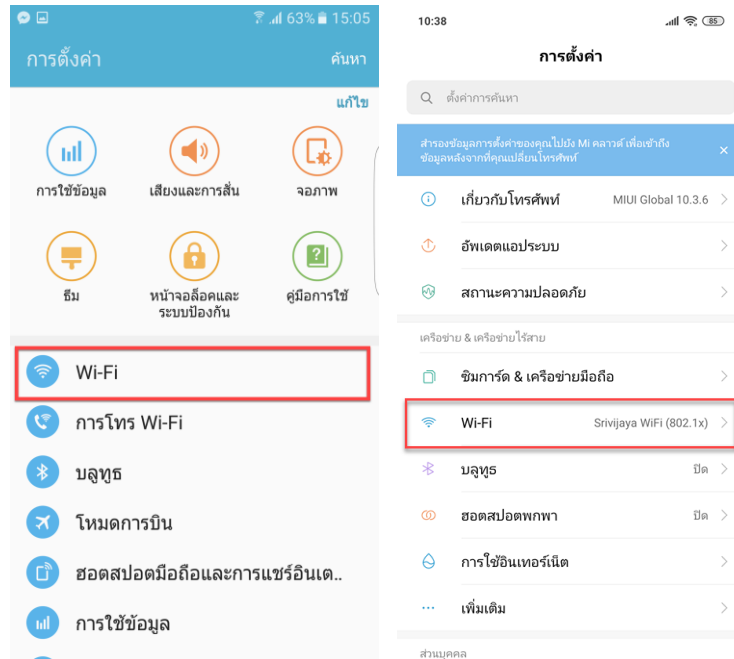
63% 15:05

การตั้งค่า

ค้นหา

แก้ไข

การใช้ข้อมูล

เสียงและการสั่น

จอภาพ

ธีม

หน้าจอล็อคและระบบป้องกัน

คู่มือการใช้

Wi-Fi

การโทร Wi-Fi

บลูทูธ

โหมดการบิน

ฮอตสปอตมือถือและการแชร์อินเต..

การใช้ข้อมูล

10:38

85

การตั้งค่า

ตั้งค่าการค้นหา

สำรองข้อมูลการตั้งค่าของคุณไปยัง Mi คลาวด์ เพื่อเข้าถึงข้อมูลหลังจากที่คุณเปลี่ยนโทรศัพท์

เกี่ยวกับโทรศัพท์ MIUI Global 10.3.6

อัพเดตแอประบบ

สถานะความปลอดภัย

เครือข่าย & เครือข่ายไร้สาย

ซิมการ์ด & เครือข่ายมือถือ

Wi-Fi Srivijaya WiFi (802.1x)

บลูทูธ ปิด

ฮอตสปอตพกพา ปิด

การใช้อินเทอร์เน็ต

เพิ่มเติม

ส่วนบุคคล